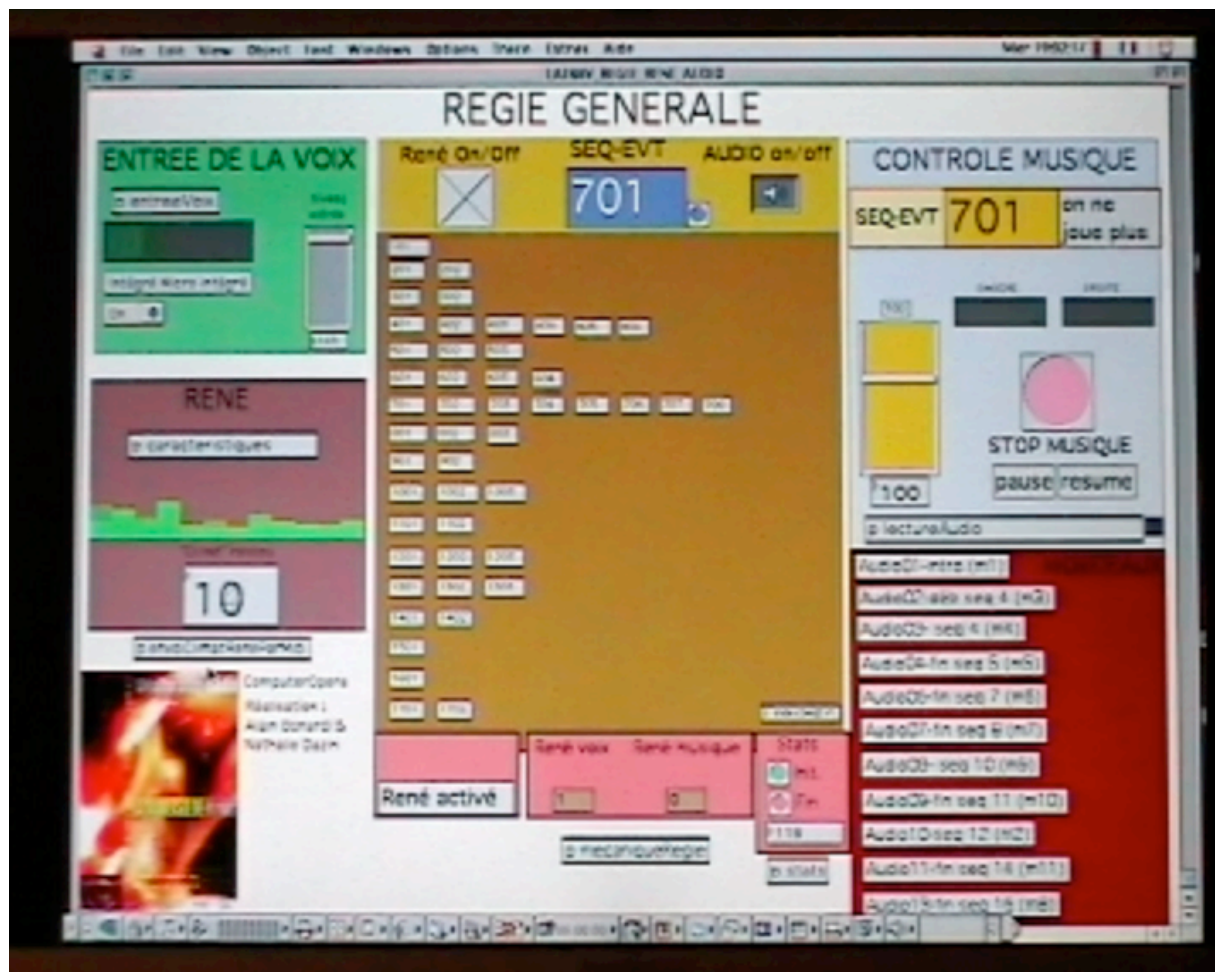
File Edit View Object Font Windows Options Share Extras Aide

REGIE GENERALE

ENTREE DE LA VOIX

p entreeVoix

RENE

p caracteristiques

10

René On/Off

SEQ-EVT

701

AUDIO on/off

René activé

René voix

René musique

Stats

CONTROLE MUSIQUE

SEQ-EVT

701

on ne joue plus

STOP MUSIQUE

100

pause

resume

p lectureAudio

Audio01-intro (m1)

Audio02-app seq 4 (m3)

Audio03- seq 4 (m4)

Audio04-fin seq 5 (m5)

Audio05-fin seq 7 (m6)

Audio07-fin seq 8 (m7)

Audio08- seq 10 (m9)

Audio09-fin seq 11 (m10)

Audio10-seq 12 (m2)

Audio11-fin seq 14 (m11)

Audio13-fin seq 16 (m8)

ComputerOpera
Réalisation :
Alain Bonardi &
Nathalie Dazin

p mecaniqueRegie

p stats